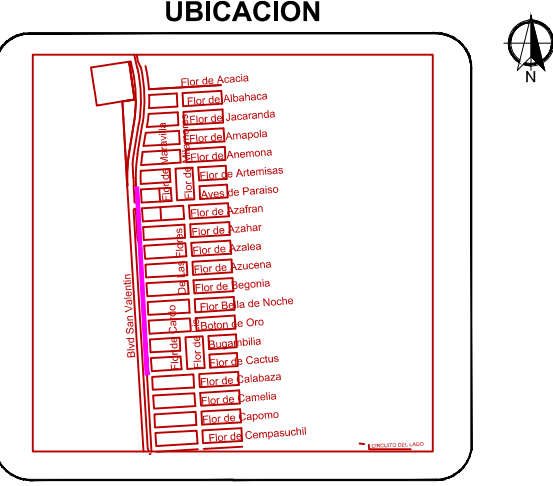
UBICACION

N

Flor de Acacia
Flor de Albahaca
Flor de Jacaranda
Flor de Amapola
Flor de Anemona
Flor de Artemisas
Aves de Paraiso
Flor de Azafran
Flor de Azahar
Flor de Azalea
Flor de Azucena
Flor de Begonia
Flor Bella de Noche
Boton de Oro
Bugambilia
Flor de Cactus
Flor de Calabaza
Flor de Camelia
Flor de Capomo
Flor de Cempasuchil

Flor de Maravilla
Flor de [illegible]
Flor de Alcatraz
De las Flores
Flor de Cardo
Flor de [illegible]
Blvd San Valentin

CIRCUITO DEL LAGO